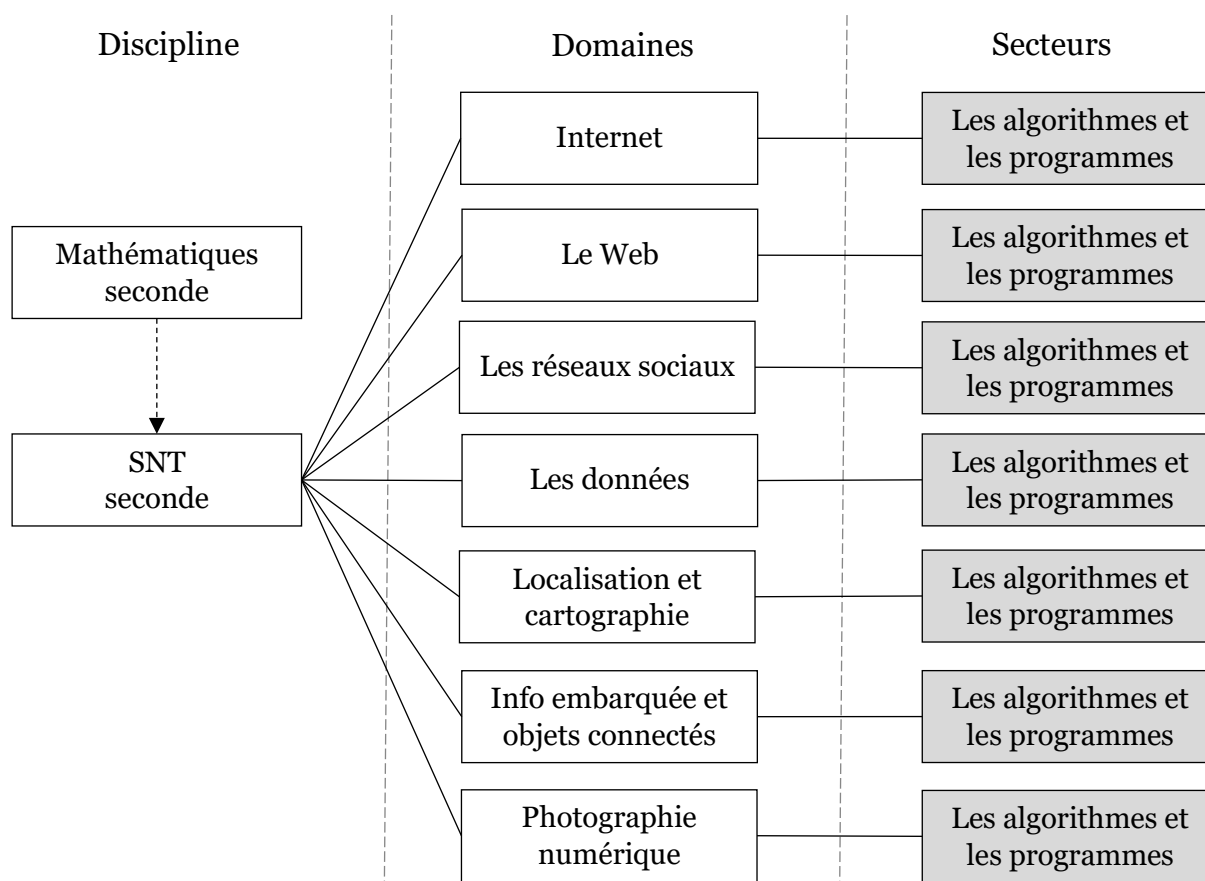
Discipline

Domaines

Secteurs

Mathématiques seconde

SNT seconde

Internet

Le Web

Les réseaux sociaux

Les données

Localisation et cartographie

Info embarquée et objets connectés

Photographie numérique

Les algorithmes et les programmes

Les algorithmes et les programmes

Les algorithmes et les programmes

Les algorithmes et les programmes

Les algorithmes et les programmes

Les algorithmes et les programmes

Les algorithmes et les programmes